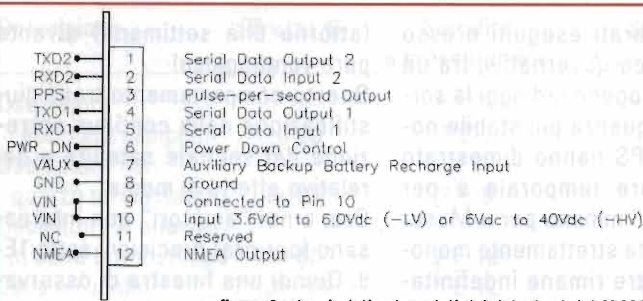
TXD2 1 Serial Data Output 2
RXD2 2 Serial Data Input 2
PPS 3 Pulse-per-second Output
TXD1 4 Serial Data Output 1
RXD1 5 Serial Data Input 1
PWR_DN 6 Power Down Control
VAUX 7 Auxiliary Backup Battery Recharge Input
GND 8 Ground
VIN 9 Connected to Pin 10
VIN 10 Input 3.6Vdc to 6.0Vdc (–LV) or 6Vdc to 40Vdc (–HV)
NC 11 Reserved
NMEA 12 NMEA Output

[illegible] eseguiti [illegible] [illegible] sterna), fra un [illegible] oggi è la sor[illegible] quanto più stabile no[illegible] PS hanno dimostrato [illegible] temporale a per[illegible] stretta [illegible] mono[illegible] rimane indefinita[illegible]

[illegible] alla settimana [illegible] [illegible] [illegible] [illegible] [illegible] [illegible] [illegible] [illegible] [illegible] sono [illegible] 3. Dovrà una finestra di osserva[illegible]

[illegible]